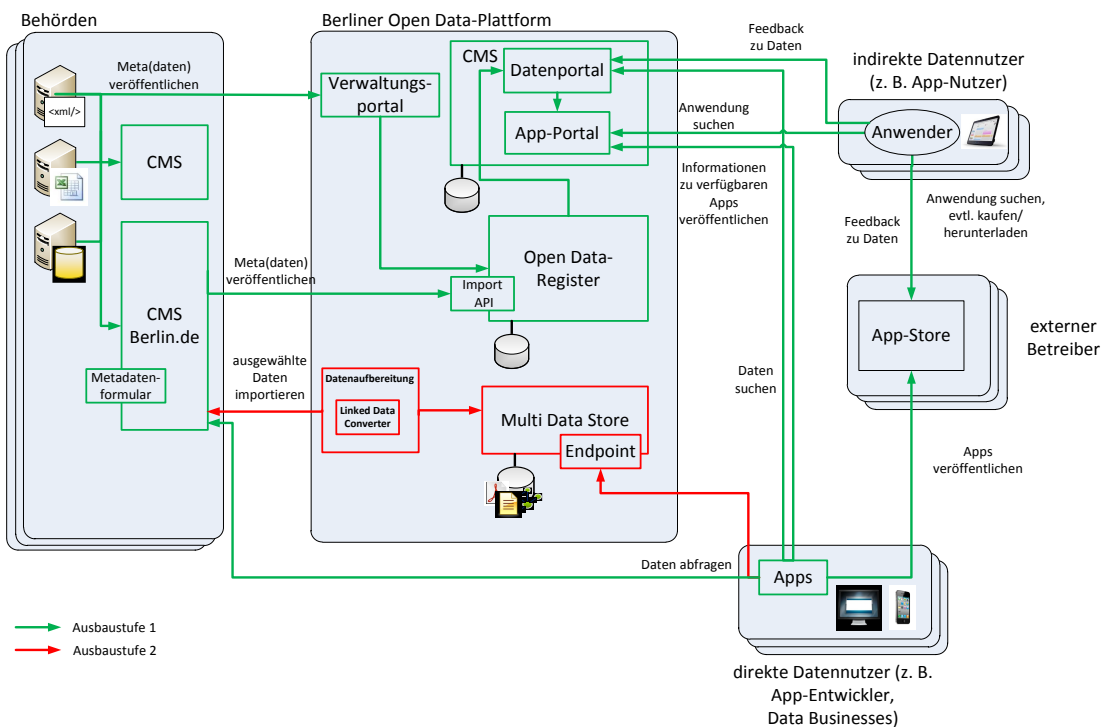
Behörden

Berliner Open Data-Plattform

Feedback zu Daten

indirekte Datennutzer (z. B. App-Nutzer)

Meta(daten) veröffentlichen

<xml/>

CMS

Datenportal

Verwaltungsportal

App-Portal

Anwendung suchen

Anwender

CMS

Informationen zu verfügbaren Apps veröffentlichen

Anwendung suchen, evtl. kaufen/ herunterladen

Feedback zu Daten

Meta(daten) veröffentlichen

Open Data-Register

Import API

CMS Berlin.de

App-Store

externer Betreiber

ausgewählte Daten importieren

Metadatenformular

Datenaufbereitung

Linked Data Converter

Multi Data Store

Endpoint

Daten suchen

Apps veröffentlichen

Daten abfragen

Apps

Ausbaustufe 1

Ausbaustufe 2

direkte Datennutzer (z. B. App-Entwickler, Data Businesses)